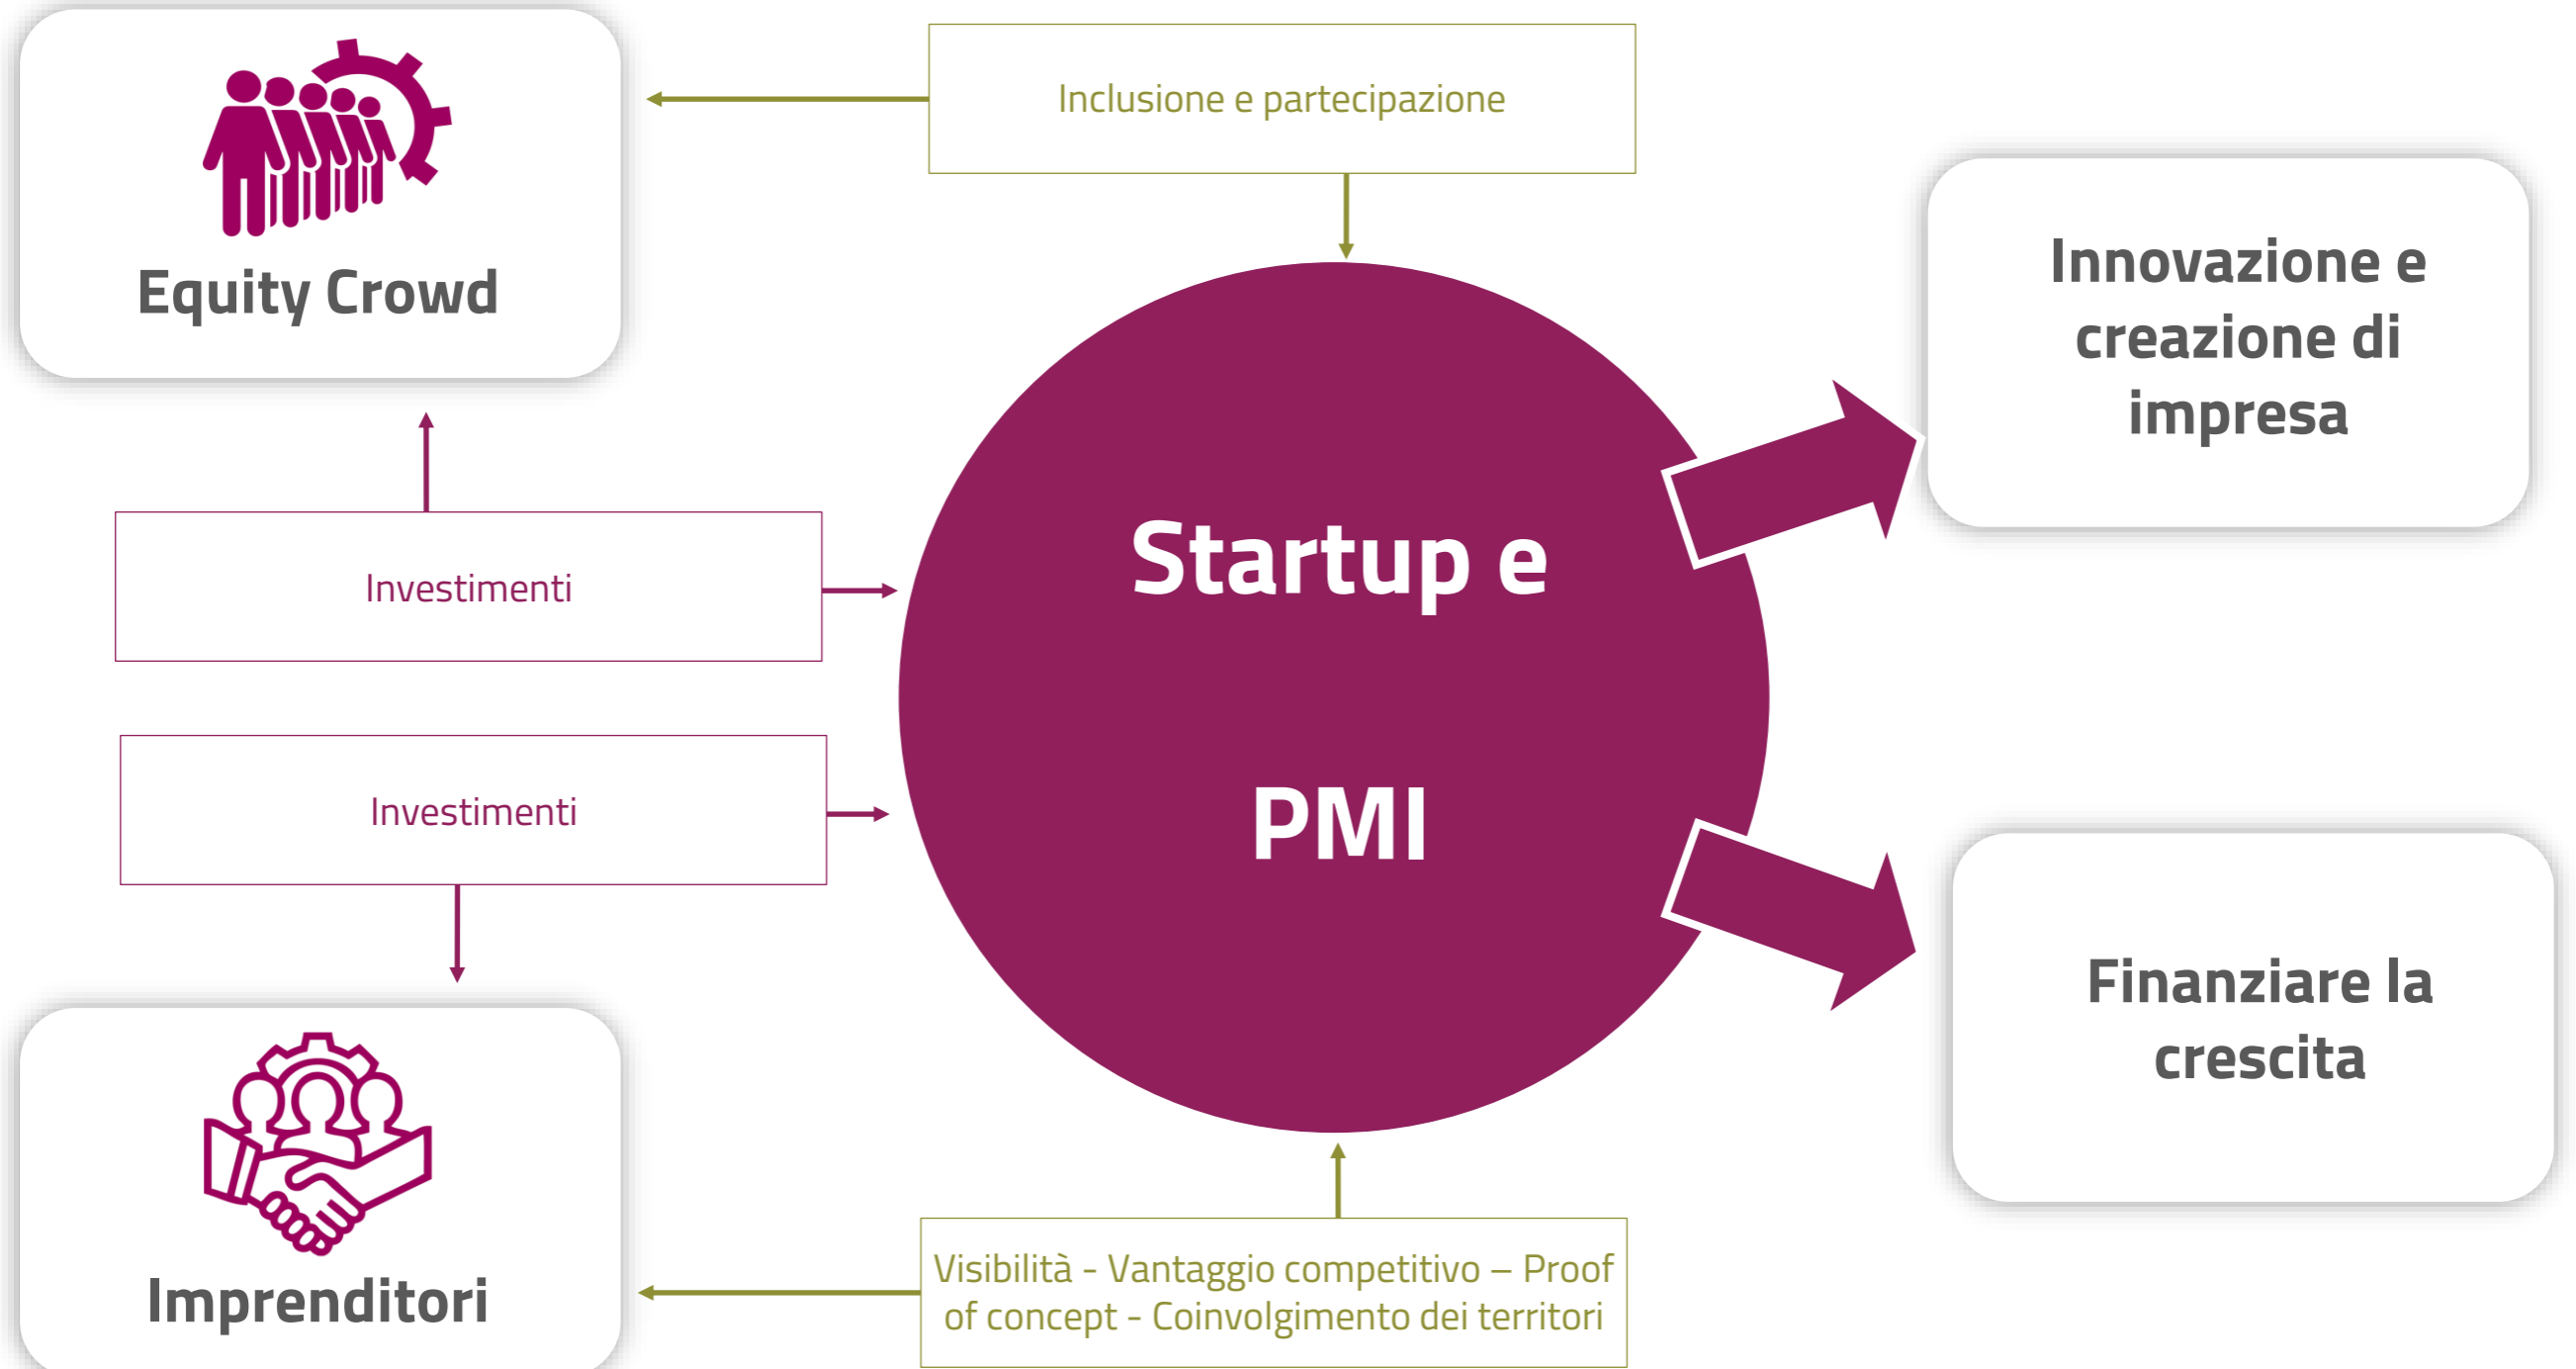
Equity Crowd

Inclusione e partecipazione

Innovazione e creazione di impresa

Investimenti

Startup e

PMI

Investimenti

Finanziare la crescita

Imprenditori

Visibilità - Vantaggio competitivo – Proof of concept - Coinvolgimento dei territori